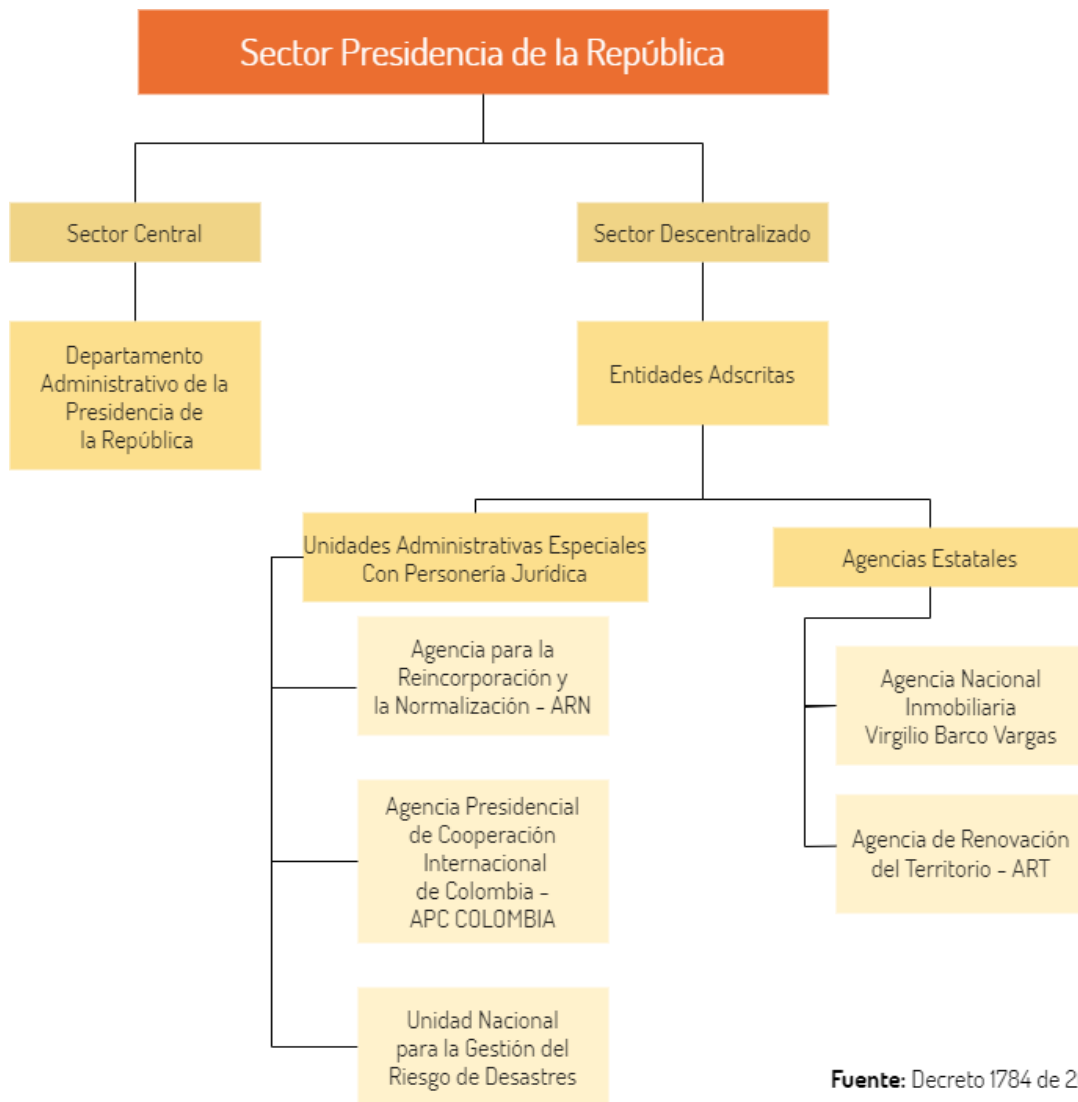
Sector Presidencia de la República

Sector Central

Departamento Administrativo de la Presidencia de la República

Sector Descentralizado

Entidades Adscritas

Unidades Administrativas Especiales Con Personería Jurídica

Agencia para la Reincorporación y la Normalización - ARN

Agencia Presidencial de Cooperación Internacional de Colombia - APC COLOMBIA

Unidad Nacional para la Gestión del Riesgo de Desastres

Agencias Estatales

Agencia Nacional Inmobiliaria Virgilio Barco Vargas

Agencia de Renovación del Territorio - ART

**Fuente:** Decreto 1784 de 2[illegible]